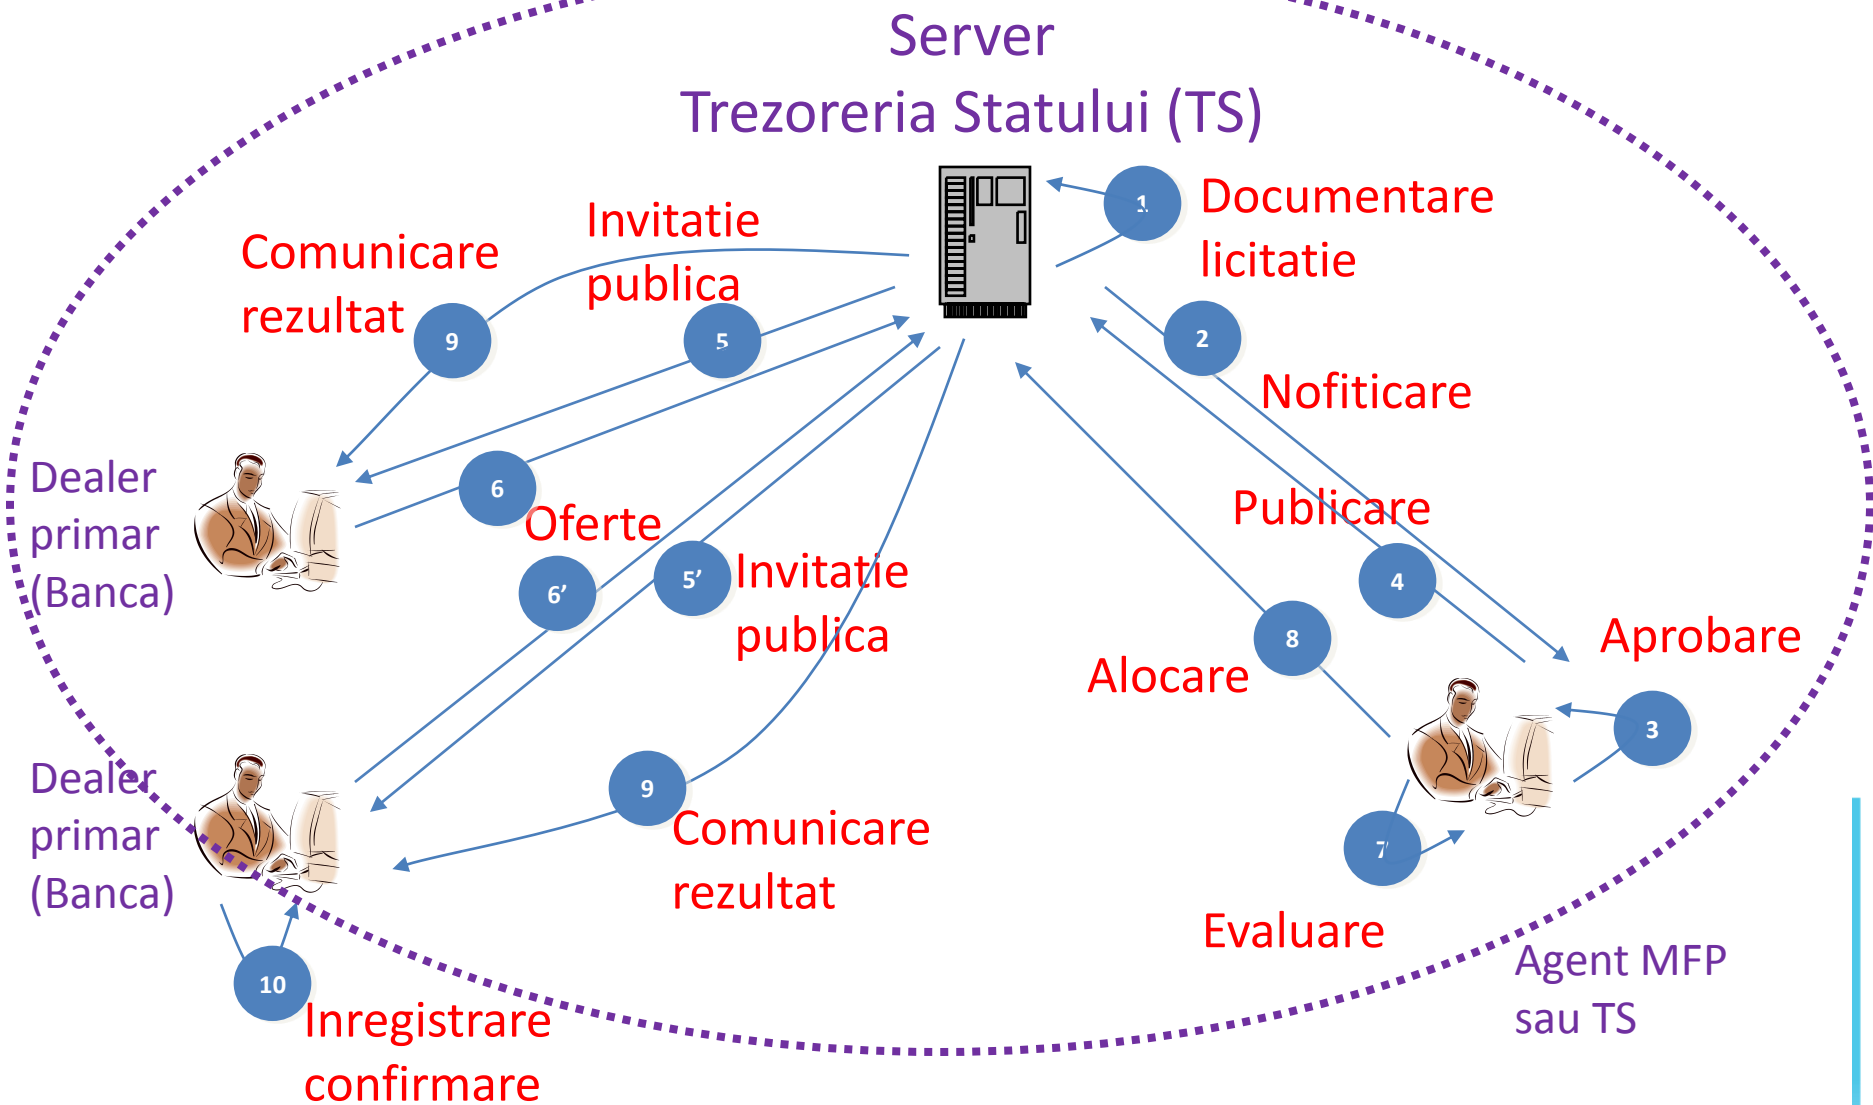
Server
Trezoreria Statului (TS)

1
Documentare licitatie

Comunicare rezultat
9

Invitatie publica
5

2
Nofiticare

Dealer primar (Banca)

6
Oferte

Publicare

6'
5'
Invitatie publica

4

Aprobare

8
Alocare

3

Dealer primar (Banca)

9
Comunicare rezultat

7

Evaluare

Agent MFP sau TS

10
Inregistrare confirmare